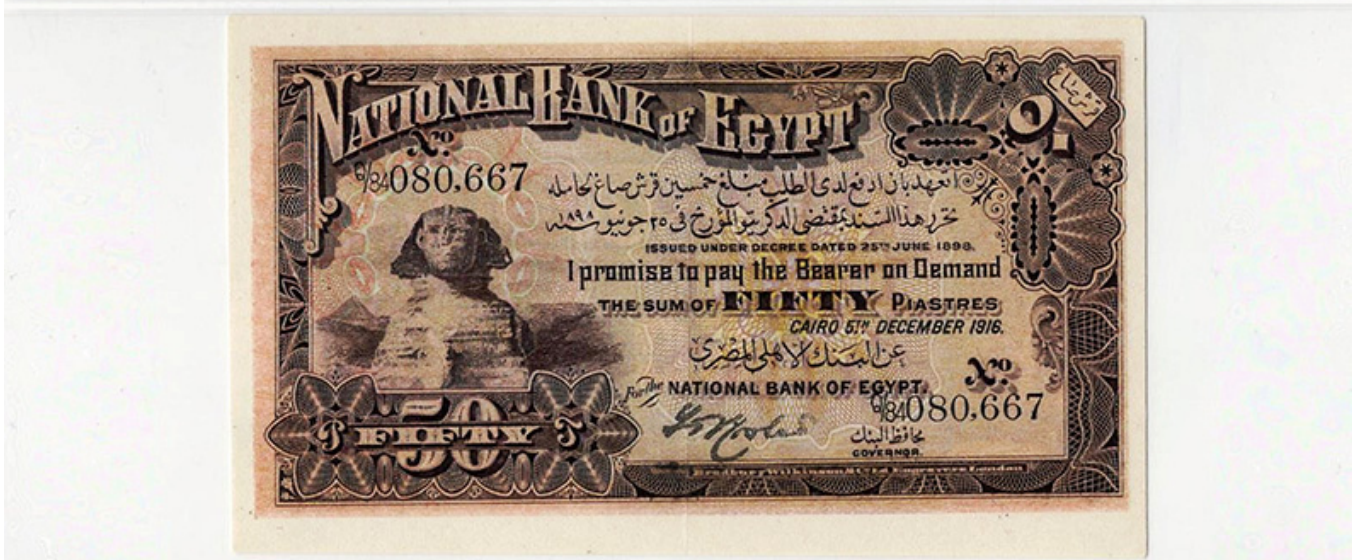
NATIONAL BANK OF EGYPT

قرش صاغ

٥٠

No.
$\frac{G}{84}$080,667

أتعهد بأن أدفع لدى الطلب مبلغ خمسين قرش صاغ لحامله
تحرر هذا السند بمقتضى الدكريتو المؤرخ في ٢٥ جونيو ١٨٩٨

ISSUED UNDER DECREE DATED 25TH JUNE 1898.

I promise to pay the Bearer on Demand

THE SUM OF FIFTY PIASTRES

CAIRO 5TH DECEMBER 1916.

عن البنك الاهلي المصري

For the NATIONAL BANK OF EGYPT.

No.
$\frac{G}{84}$080,667

محافظ البنك
GOVERNOR.

50
FIFTY

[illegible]